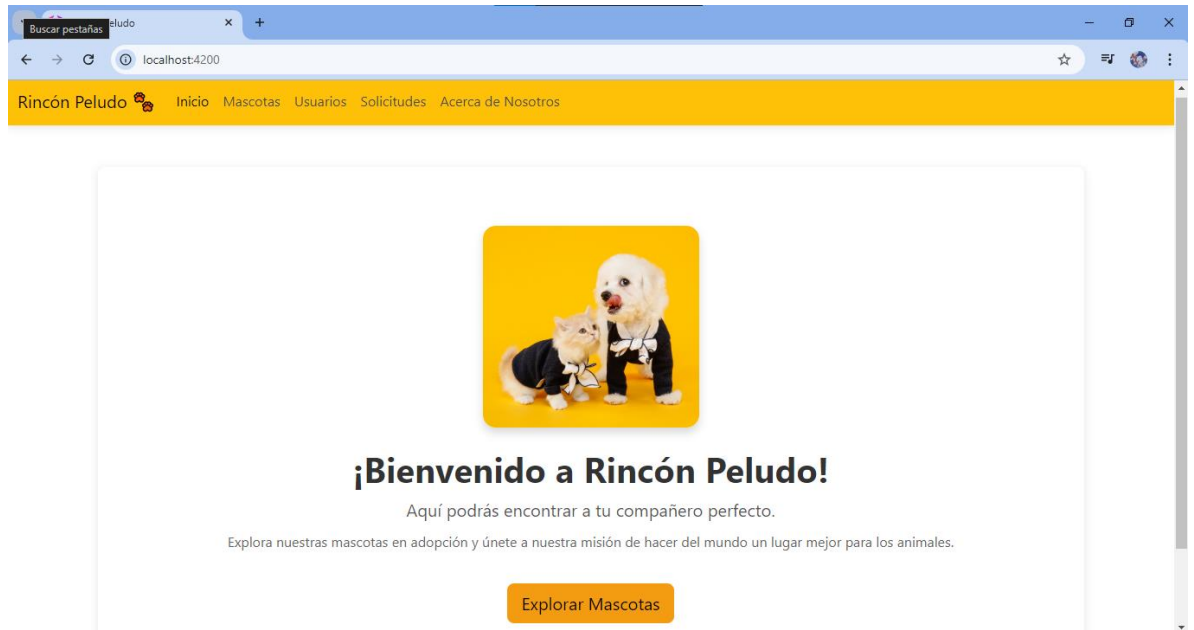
Buscar pestañas
eludo

localhost:4200

Rincón Peludo 🐾 Inicio Mascotas Usuarios Solicitudes Acerca de Nosotros

¡Bienvenido a Rincón Peludo!

Aquí podrás encontrar a tu compañero perfecto.

Explora nuestras mascotas en adopción y únete a nuestra misión de hacer del mundo un lugar mejor para los animales.

Explorar Mascotas